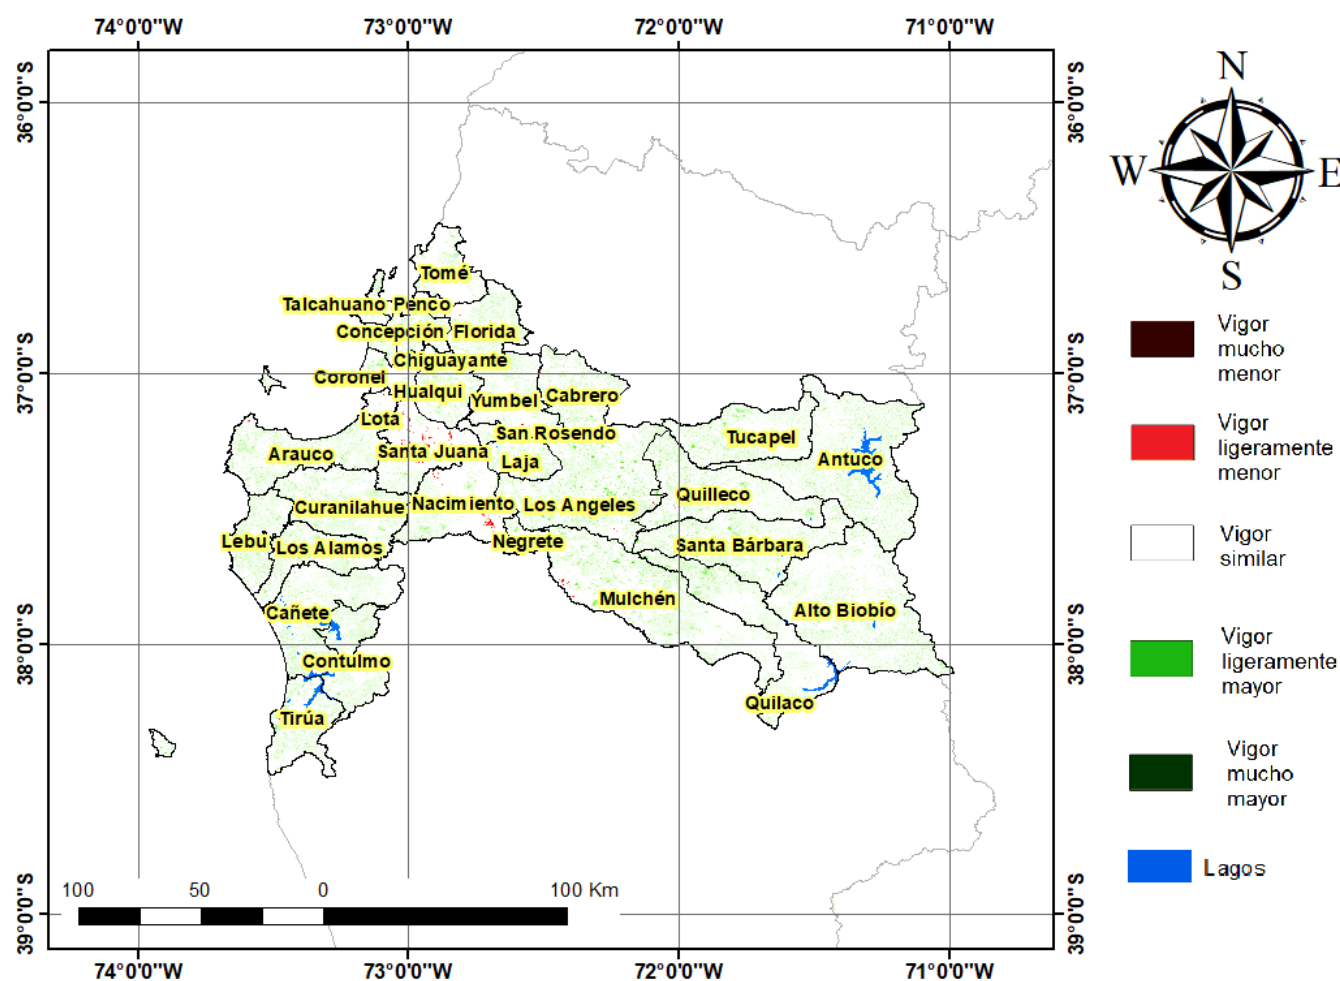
74°0'0"W 73°0'0"W 72°0'0"W 71°0'0"W

36°0'0"S
37°0'0"S
38°0'0"S
39°0'0"S

36°0'0"S
37°0'0"S
38°0'0"S
39°0'0"S

N
W
E
S

Tomé
Talcahuano Penco
Concepción Florida
Chiguayante
Coronel
Hualqui
Yumbel
Cabrero
Lota
San Rosendo
Arauco
Santa Juana
Laja
Tucapel
Antuco
Quilleco
Curanilahue
Nacimiento
Los Angeles
Lebu
Los Alamos
Negrete
Santa Bárbara
Mulchén
Cañete
Alto Biobío
Contulmo
Quilaco
Tirúa

100 50 0 100 Km

74°0'0"W 73°0'0"W 72°0'0"W 71°0'0"W

Vigor mucho menor

Vigor ligeramente menor

Vigor similar

Vigor ligeramente mayor

Vigor mucho mayor

Lagos